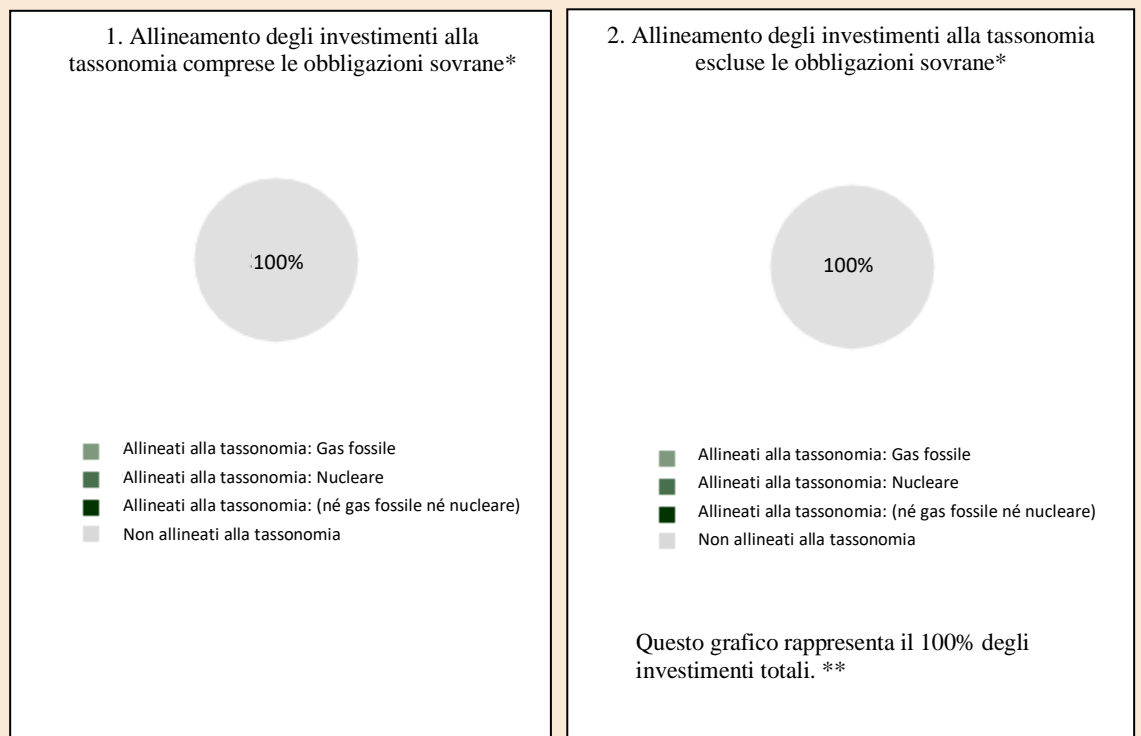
1. Allineamento degli investimenti alla tassonomia comprese le obbligazioni sovrane*

100%

Allineati alla tassonomia: Gas fossile
Allineati alla tassonomia: Nucleare
Allineati alla tassonomia: (né gas fossile né nucleare)
Non allineati alla tassonomia

2. Allineamento degli investimenti alla tassonomia escluse le obbligazioni sovrane*

100%

Allineati alla tassonomia: Gas fossile
Allineati alla tassonomia: Nucleare
Allineati alla tassonomia: (né gas fossile né nucleare)
Non allineati alla tassonomia

Questo grafico rappresenta il 100% degli investimenti totali. **